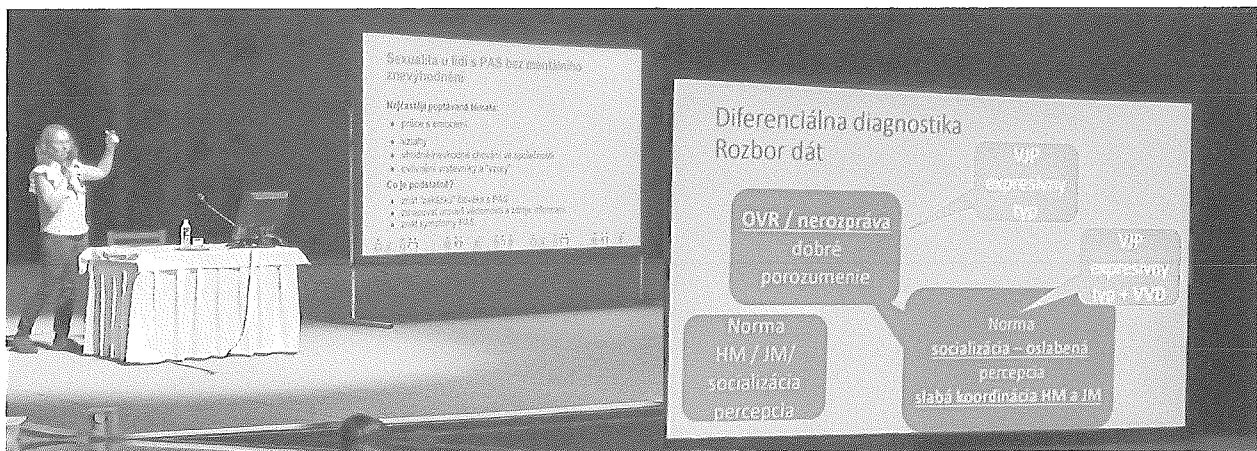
Sexualita u lidí s PAS bez mentálního znevýhodnění

Nejčastěji poptávaná témata:
- práce s emocemi
- vztahy
- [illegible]
- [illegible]

Co je podstatné?
- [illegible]
- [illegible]
- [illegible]

Diferenciálna diagnostika
Rozbor dát

VJP expresívny typ

OVR / nerozprava
dobré porozumenie

VJP expresívny typ + VVD

Norma
HM / JM/
socializácia
percepcia

Norma
socializácia – oslabená
percepcia
slabá koordinácia HM a JM